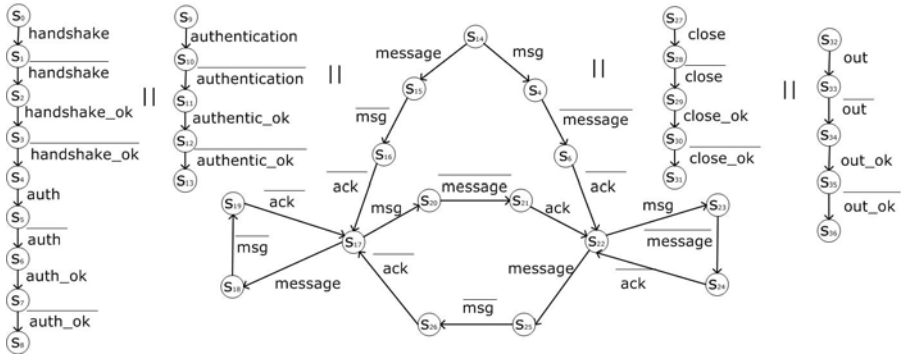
$S_0$ handshake $S_1$ $\overline{\text{handshake}}$ $S_2$ handshake_ok $S_3$ $\overline{\text{handshake\_ok}}$ $S_4$ auth $S_5$ $\overline{\text{auth}}$ $S_6$ auth_ok $S_7$ $\overline{\text{auth\_ok}}$ $S_8$

||

$S_9$ authentication $S_{10}$ $\overline{\text{authentication}}$ $S_{11}$ authentic_ok $S_{12}$ $\overline{\text{authentic\_ok}}$ $S_{13}$

||

$S_{14}$ message $S_{15}$ $\overline{\text{msg}}$ $S_{16}$ $\overline{\text{ack}}$ $S_{17}$

$S_{14}$ msg $S_4$ $\overline{\text{message}}$ $S_8$ $\overline{\text{ack}}$ $S_{22}$

$S_{19}$ $\overline{\text{ack}}$ $S_{17}$ message $S_{18}$ $\overline{\text{msg}}$ $S_{19}$

$S_{17}$ msg $S_{20}$ $\overline{\text{message}}$ $S_{21}$ ack $S_{22}$

$S_{22}$ msg $S_{23}$ $\overline{\text{message}}$ $S_{24}$ $\overline{\text{ack}}$ $S_{22}$

$S_{22}$ message $S_{25}$ $\overline{\text{msg}}$ $S_{26}$ $\overline{\text{ack}}$ $S_{17}$

||

$S_{27}$ close $S_{28}$ $\overline{\text{close}}$ $S_{29}$ close_ok $S_{30}$ $\overline{\text{close\_ok}}$ $S_{31}$

||

$S_{32}$ out $S_{33}$ $\overline{\text{out}}$ $S_{34}$ out_ok $S_{35}$ $\overline{\text{out\_ok}}$ $S_{36}$